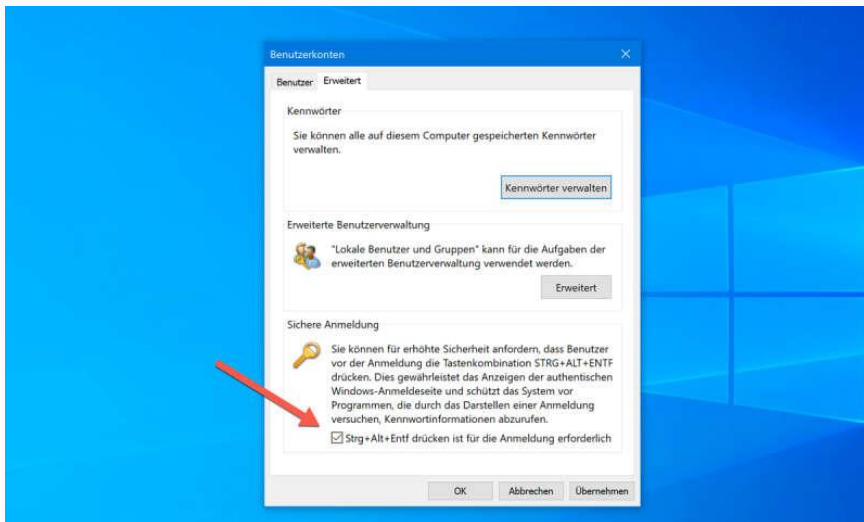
Benutzerkonten

Benutzer Erweitert

Kennwörter

Sie können alle auf diesem Computer gespeicherten Kennwörter verwalten.

Kennwörter verwalten

Erweiterte Benutzerverwaltung

"Lokale Benutzer und Gruppen" kann für die Aufgaben der erweiterten Benutzerverwaltung verwendet werden.

Erweitert

Sichere Anmeldung

Sie können für erhöhte Sicherheit anfordern, dass Benutzer vor der Anmeldung die Tastenkombination STRG+ALT+ENTF drücken. Dies gewährleistet das Anzeigen der authentischen Windows-Anmeldeseite und schützt das System vor Programmen, die durch das Darstellen einer Anmeldung versuchen, Kennwortinformationen abzurufen.

Strg+Alt+Entf drücken ist für die Anmeldung erforderlich

OK Abbrechen Übernehmen